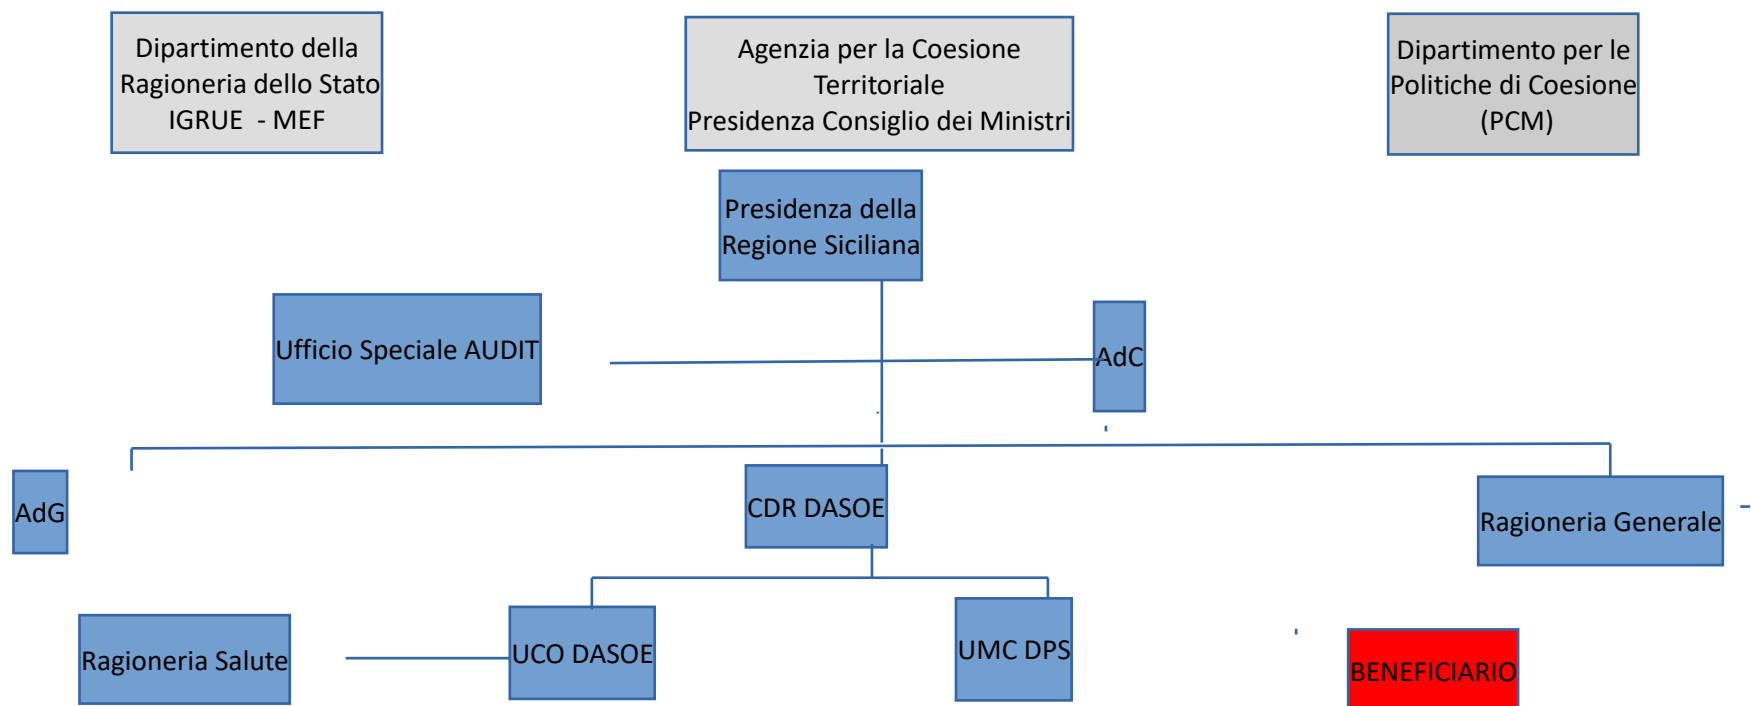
Dipartimento della Ragioneria dello Stato IGRUE - MEF

Agenzia per la Coesione Territoriale Presidenza Consiglio dei Ministri

Dipartimento per le Politiche di Coesione (PCM)

Presidenza della Regione Siciliana

Ufficio Speciale AUDIT

AdC

AdG

CDR DASOE

Ragioneria Generale

Ragioneria Salute

UCO DASOE

UMC DPS

BENEFICIARIO